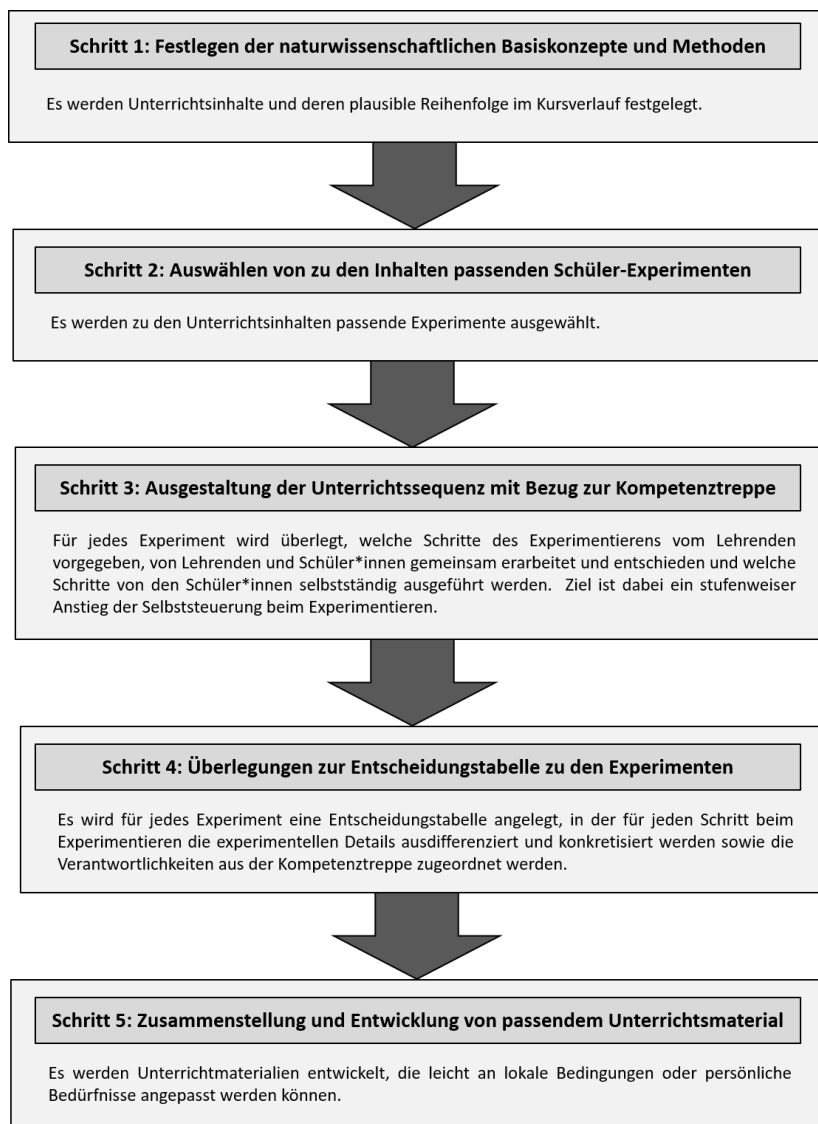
Schritt 1: Festlegen der naturwissenschaftlichen Basiskonzepte und Methoden

Es werden Unterrichtsinhalte und deren plausible Reihenfolge im Kursverlauf festgelegt.

Schritt 2: Auswählen von zu den Inhalten passenden Schüler-Experimenten

Es werden zu den Unterrichtsinhalten passende Experimente ausgewählt.

Schritt 3: Ausgestaltung der Unterrichtssequenz mit Bezug zur Kompetenztreppe

Für jedes Experiment wird überlegt, welche Schritte des Experimentierens vom Lehrenden vorgegeben, von Lehrenden und Schüler*innen gemeinsam erarbeitet und entschieden und welche Schritte von den Schüler*innen selbstständig ausgeführt werden. Ziel ist dabei ein stufenweiser Anstieg der Selbststeuerung beim Experimentieren.

Schritt 4: Überlegungen zur Entscheidungstabelle zu den Experimenten

Es wird für jedes Experiment eine Entscheidungstabelle angelegt, in der für jeden Schritt beim Experimentieren die experimentellen Details ausdifferenziert und konkretisiert werden sowie die Verantwortlichkeiten aus der Kompetenztreppe zugeordnet werden.

Schritt 5: Zusammenstellung und Entwicklung von passendem Unterrichtsmaterial

Es werden Unterrichtmaterialien entwickelt, die leicht an lokale Bedingungen oder persönliche Bedürfnisse angepasst werden können.